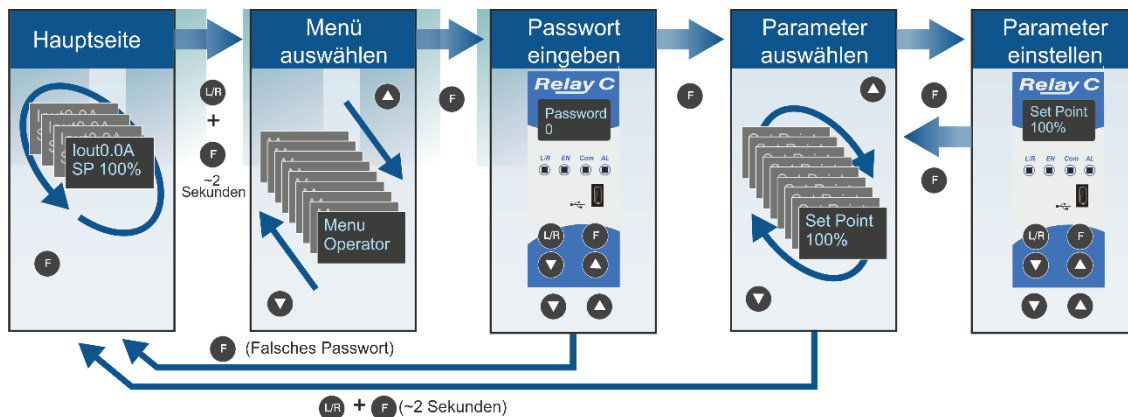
Hauptseite

Iout0.0A
SP 100%

F

L/R
+
F
~2
Sekunden

Menü auswählen

Menu
Operator

Passwort eingeben

Relay C

Password
0

L/R EN Com AL

L/R F

F

Parameter auswählen

Set Point
100%

F

F

Parameter einstellen

Relay C

Set Point
100%

L/R EN Com AL

L/R F

F (Falsches Passwort)

L/R + F (~2 Sekunden)